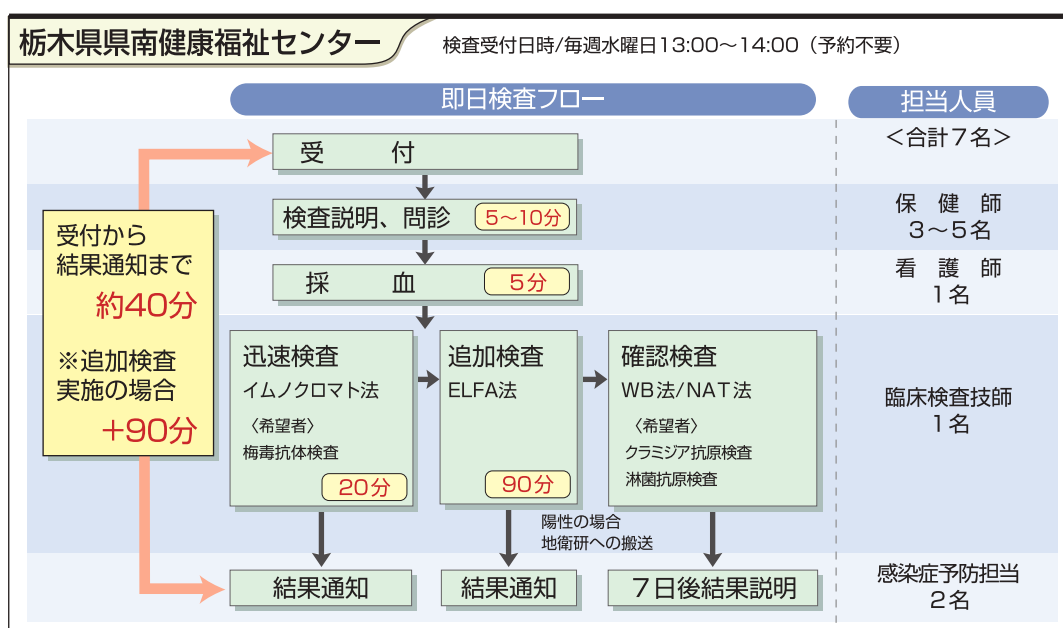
栃木県県南健康福祉センター

検査受付日時/毎週水曜日13:00～14:00（予約不要）

即日検査フロー

担当人員

＜合計7名＞

受　付

検査説明、問診　5～10分

採　血　5分

受付から結果通知まで
約40分

※追加検査実施の場合
+90分

迅速検査
イムノクロマト法
〈希望者〉
梅毒抗体検査
20分

追加検査
ELFA法
90分

確認検査
WB法/NAT法
〈希望者〉
クラミジア抗原検査
淋菌抗原検査

陽性の場合
地衛研への搬送

結果通知

結果通知

7日後結果説明

保健師
3～5名

看護師
1名

臨床検査技師
1名

感染症予防担当
2名